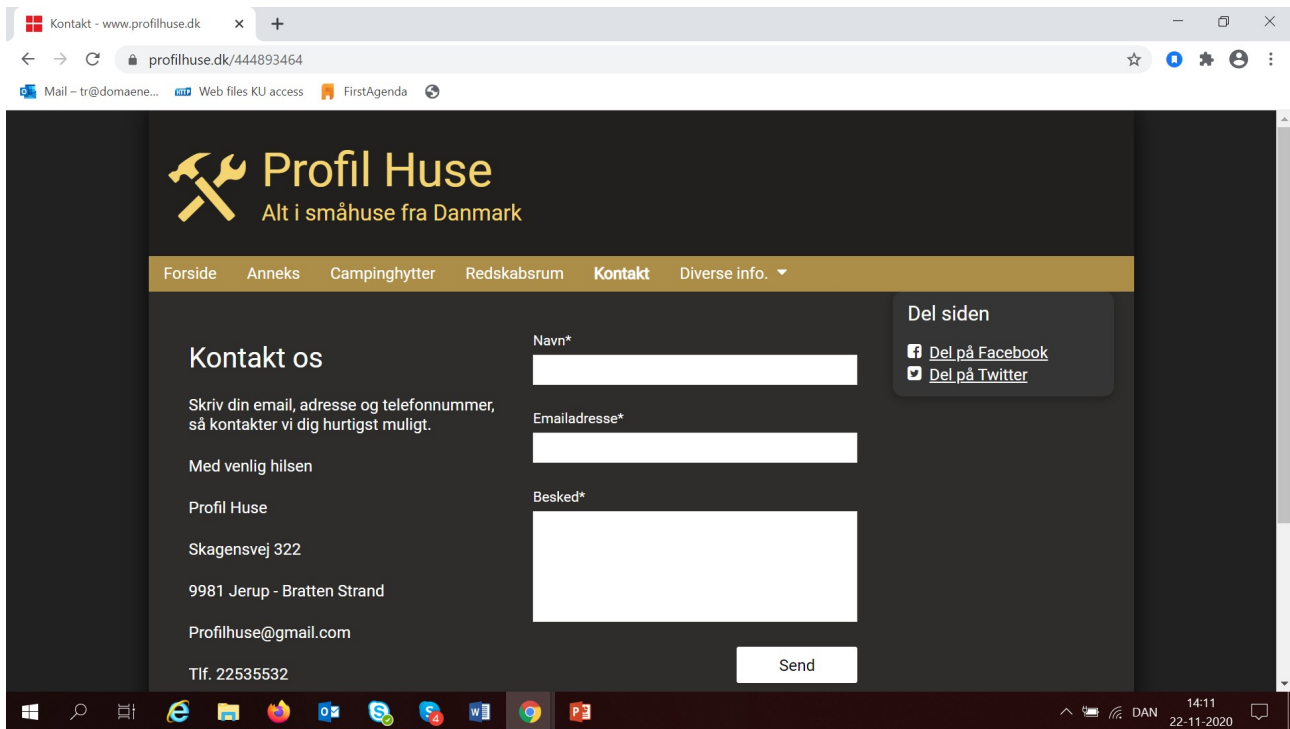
Kontakt - www.profilhuse.dk ×
+
profilhuse.dk/444893464
Mail – tr@domaene... Web files KU access FirstAgenda

Profil Huse
Alt i småhuse fra Danmark

Forside Anneks Campinghytter Redskabsrum Kontakt Diverse info.

Kontakt os

Skriv din email, adresse og telefonnummer, så kontakter vi dig hurtigst muligt.

Med venlig hilsen

Profil Huse

Skagensvej 322

9981 Jerup - Bratten Strand

Profilhuse@gmail.com

Tlf. 22535532

Navn*

Emailadresse*

Besked*

Send

Del siden

Del på Facebook
Del på Twitter

DAN 14:11 22-11-2020